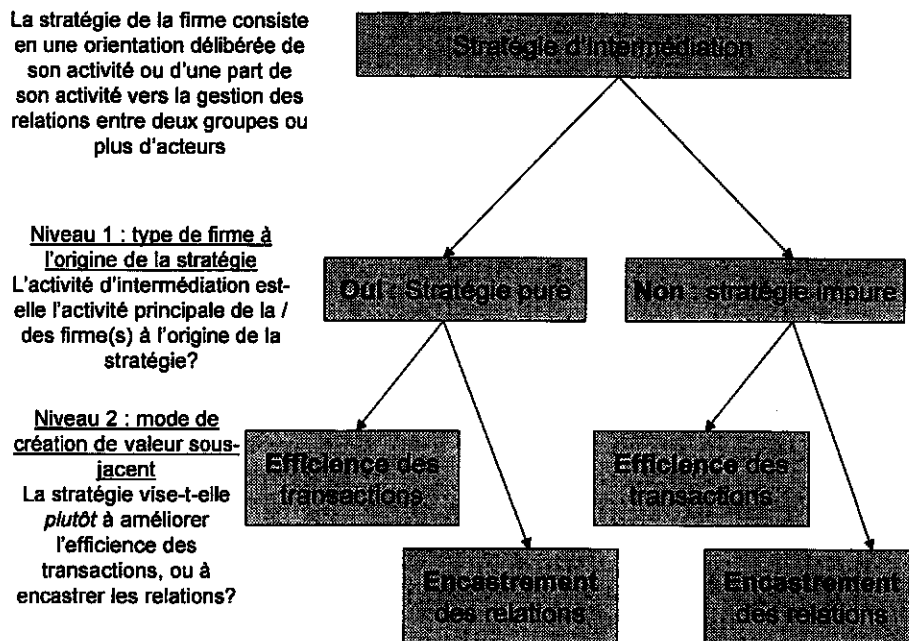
La stratégie de la firme consiste en une orientation délibérée de son activité ou d'une part de son activité vers la gestion des relations entre deux groupes ou plus d'acteurs

Stratégie d'intermédiation

Niveau 1 : type de firme à l'origine de la stratégie
L'activité d'intermédiation est-elle l'activité principale de la / des firme(s) à l'origine de la stratégie?

Oui : Stratégie pure

Non : stratégie impure

Niveau 2 : mode de création de valeur sous-jacent
La stratégie vise-t-elle *plutôt* à améliorer l'efficience des transactions, ou à encastrer les relations?

Efficience des transactions

Encastrement des relations

Efficience des transactions

Encastrement des relations